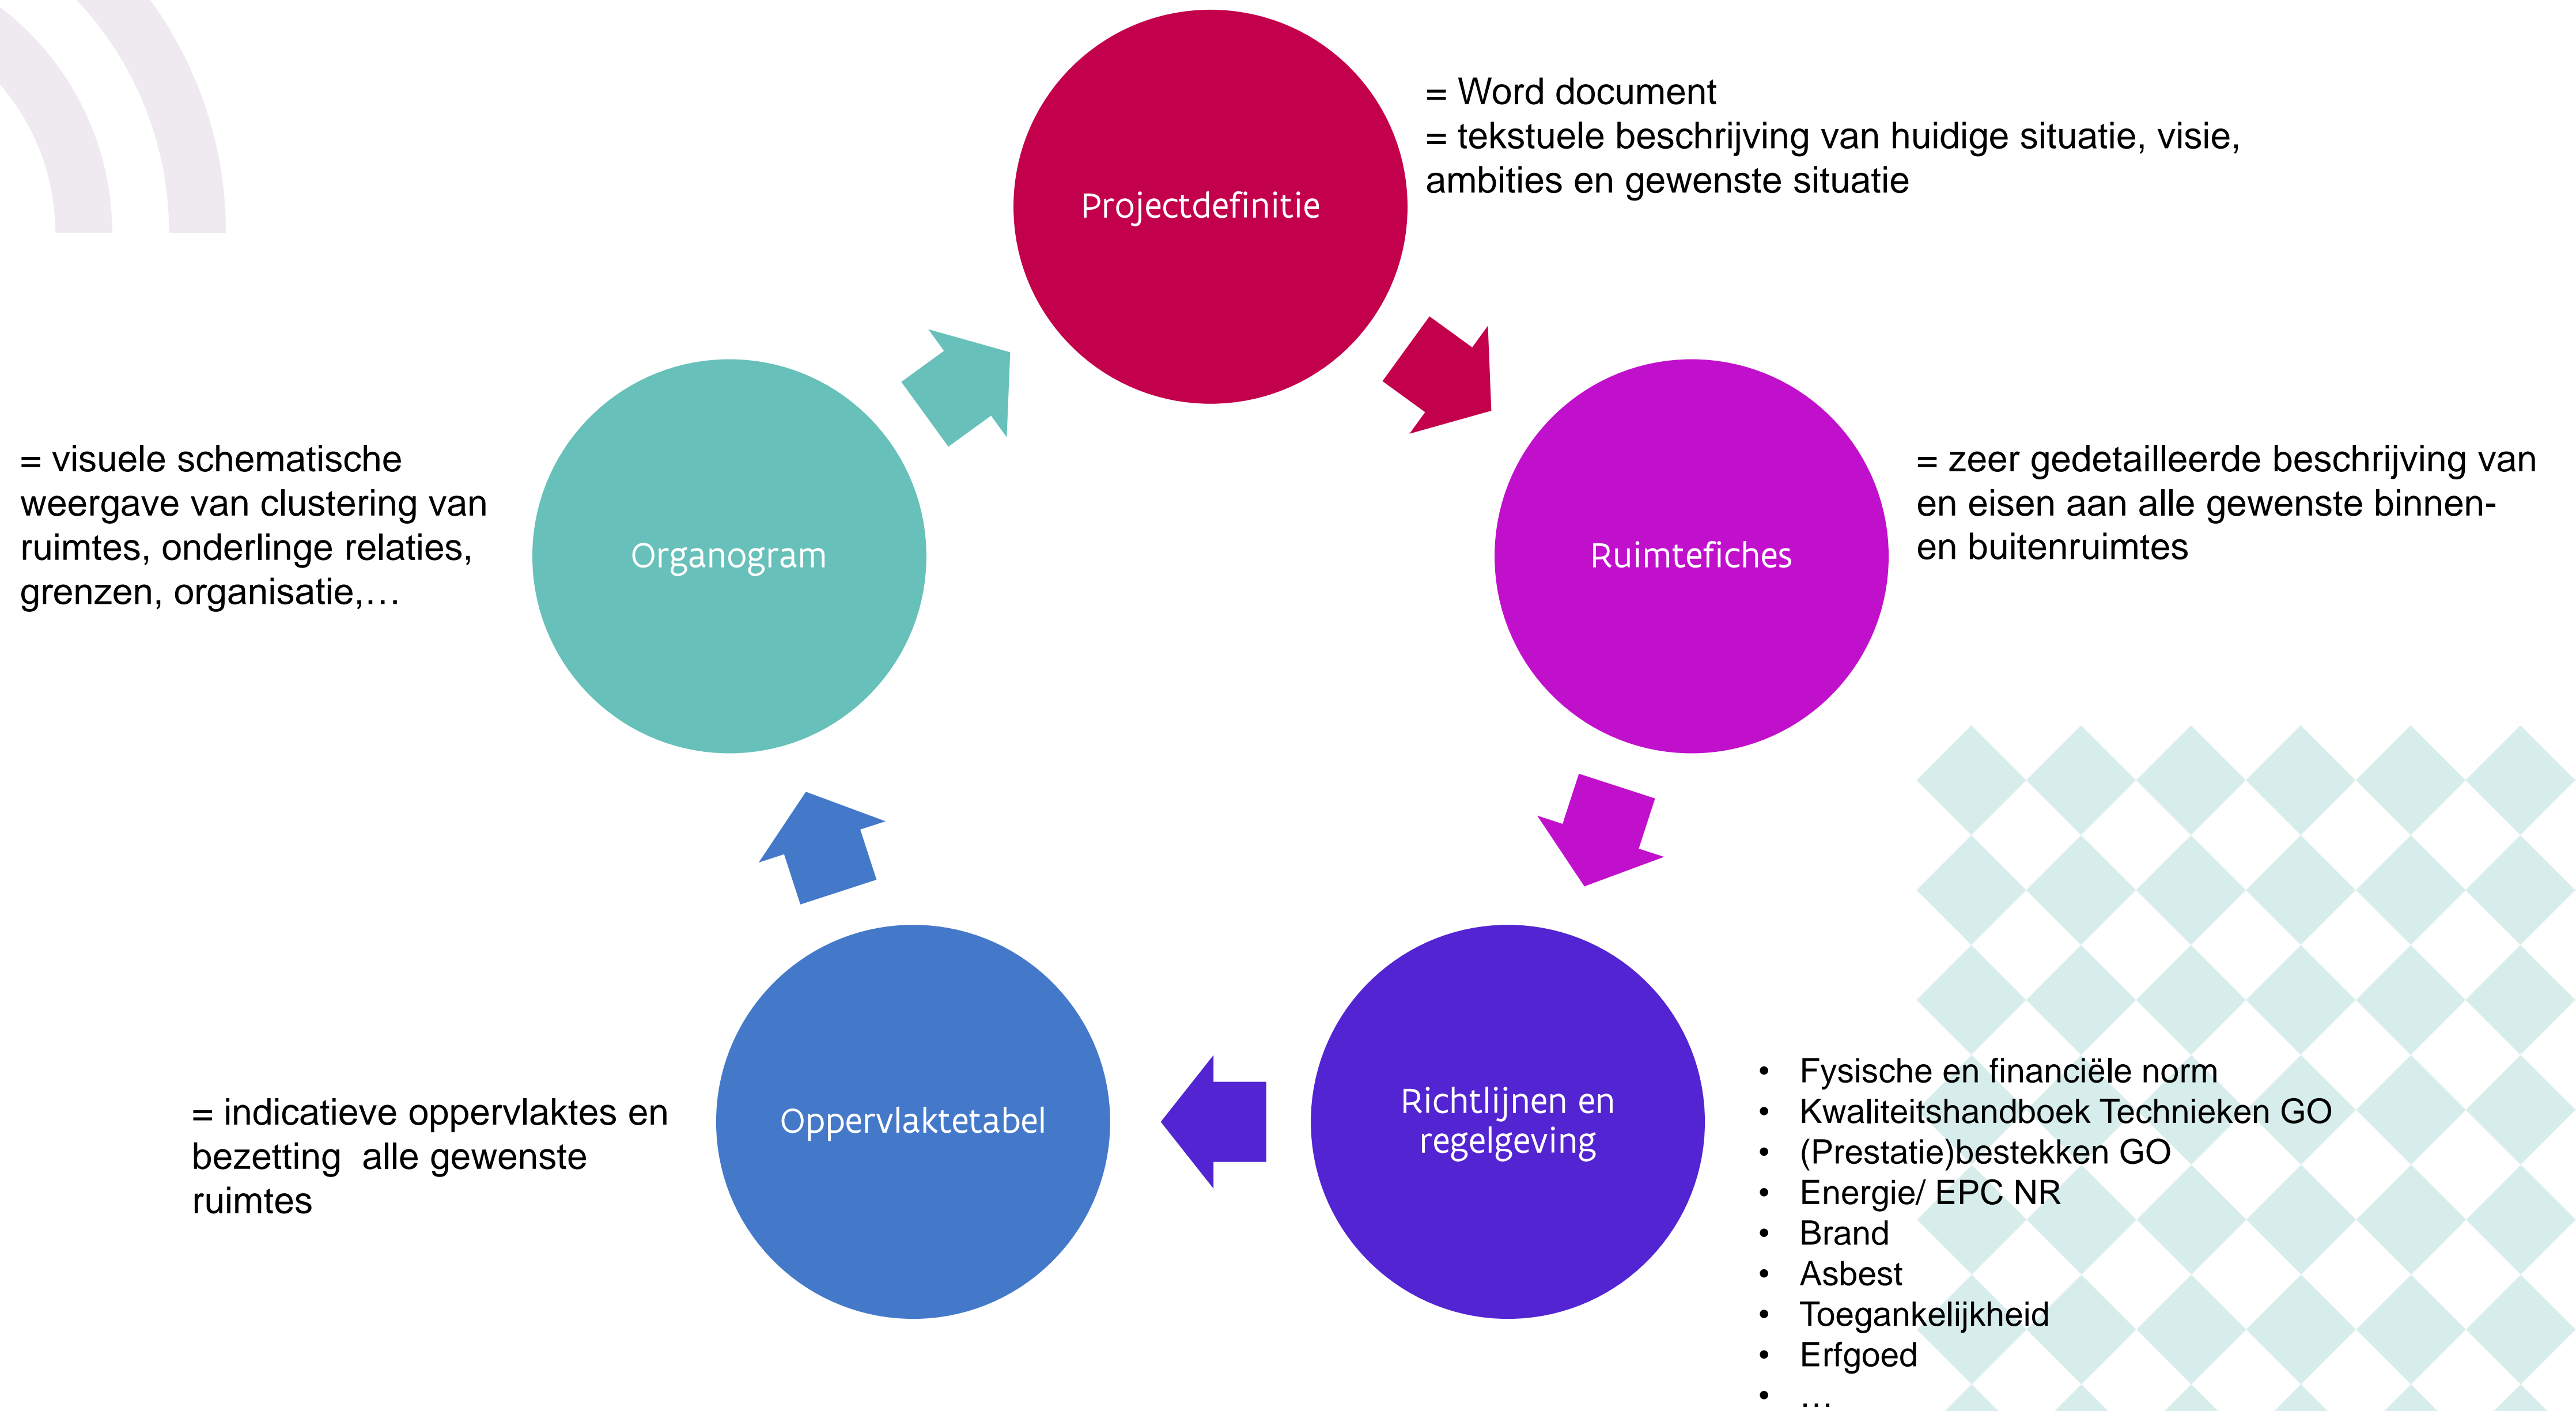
Projectdefinitie

= Word document
= tekstuele beschrijving van huidige situatie, visie, ambities en gewenste situatie

Ruimtefiches

= zeer gedetailleerde beschrijving van en eisen aan alle gewenste binnen- en buitenruimtes

Richtlijnen en regelgeving

- Fysische en financiële norm
- Kwaliteitshandboek Technieken GO
- (Prestatie)bestekken GO
- Energie/ EPC NR
- Brand
- Asbest
- Toegankelijkheid
- Erfgoed
- …

Oppervlaktetabel

= indicatieve oppervlaktes en bezetting alle gewenste ruimtes

Organogram

= visuele schematische weergave van clustering van ruimtes, onderlinge relaties, grenzen, organisatie,…